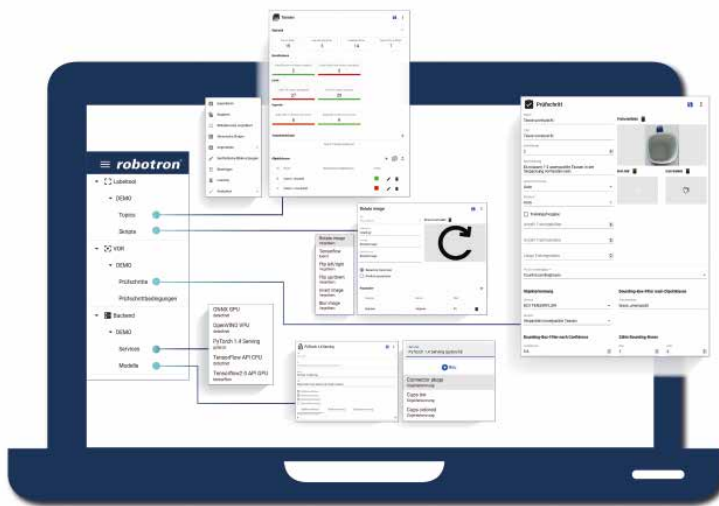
≡ robotron

Labeltool

DEMO

Topics

Skripts

VDR

DEMO

Prüfschritte

Prüfschrittbelegungen

Backend

DEMO

Services

Modelle

Prüfschritt

Rotate image

ONNX GPU

OpenVINO VPU

PyTorch 1.4 Sensing

TensorFlow API CPU

TensorFlow2.0 API GPU

Rotate image

TensorFlow

Flip left/right

Flip up/down

Invert image

Blur image

Connector plugs

Caps line

Caps colored